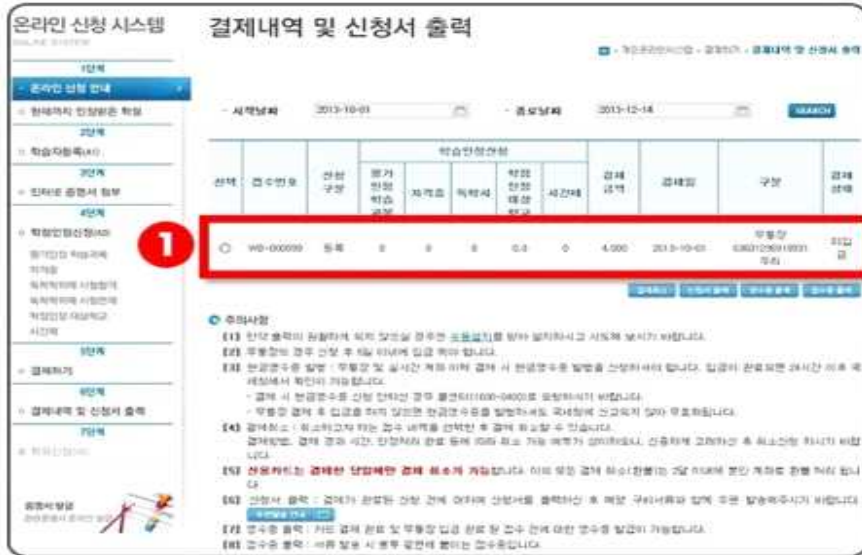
온라인 신청 시스템
ONLINE SYSTEM

1단계
온라인 신청 안내
현재까지 인정받은 학점
2단계
학습자등록(42)
3단계
인터넷 증명서 첨부
4단계
학점인정신청(42)
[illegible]
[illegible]
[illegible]
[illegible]
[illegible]
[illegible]
5단계
결제하기
6단계
결제내역 및 신청서 출력
7단계
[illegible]

결제내역 및 신청서 출력

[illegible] > 결제내역 및 신청서 출력

시작날짜 2013-10-01 종료날짜 2013-12-14 SEARCH

| 선택 | 접수번호 | 신청구분 | 학습인정신청 |  |  |  |  | 결제금액 | 결제일 | 구분 | 결제상태 |
|---|---|---|---|---|---|---|---|---|---|---|---|
|  |  |  | 평가인정학습과정 | 자격증 | 독학사 | 학점인정대상학교 | 시간제 |  |  |  |  |
| ○ | WB-000099 | 등록 | 0 | 0 | 0 | 0.0 | 0 | 4,000 | 2013-10-01 | 무통장 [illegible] | 미입금 |

1

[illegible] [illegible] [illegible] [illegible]

주의사항
[1] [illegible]
[2] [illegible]
[3] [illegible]
[4] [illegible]
[5] 신용카드는 결제한 당일에만 결제 취소가 가능합니다. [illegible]
[6] 신청서 출력 : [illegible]
[7] 영수증 출력 : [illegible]
[8] 접수증 출력 : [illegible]